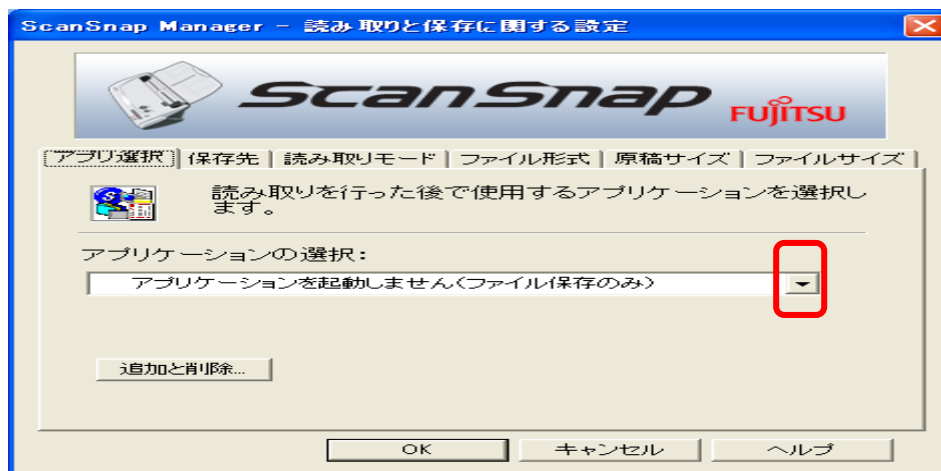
ScanSnap Manager – 読み取りと保存に関する設定

ScanSnap FUJITSU

アプリ選択 | 保存先 | 読み取りモード | ファイル形式 | 原稿サイズ | ファイルサイズ

読み取りを行った後で使用するアプリケーションを選択します。

アプリケーションの選択：

アプリケーションを起動しません(ファイル保存のみ)

追加と削除...

OK

キャンセル

ヘルプ